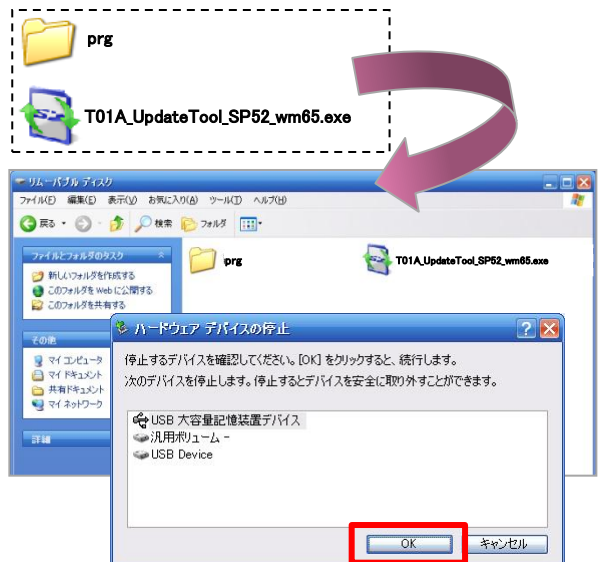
prg

T01A_UpdateTool_SP52_wm65.exe

リムーバブル ディスク

ファイル(F) 編集(E) 表示(V) お気に入り(A) ツール(T) ヘルプ(H)

戻る 検索 フォルダ

ファイルとフォルダのタスク

新しいフォルダを作成する
このフォルダを Web に公開する
このフォルダを共有する

その他

マイ コンピュータ
マイ ドキュメント
共有ドキュメント
マイ ネットワーク

詳細

prg

T01A_UpdateTool_SP52_wm65.exe

ハードウェア デバイスの停止

停止するデバイスを確認してください。[OK] をクリックすると、続行します。

次のデバイスを停止します。停止するとデバイスを安全に取り外すことができます。

USB 大容量記憶装置デバイス
汎用ボリューム -
USB Device

OK

キャンセル